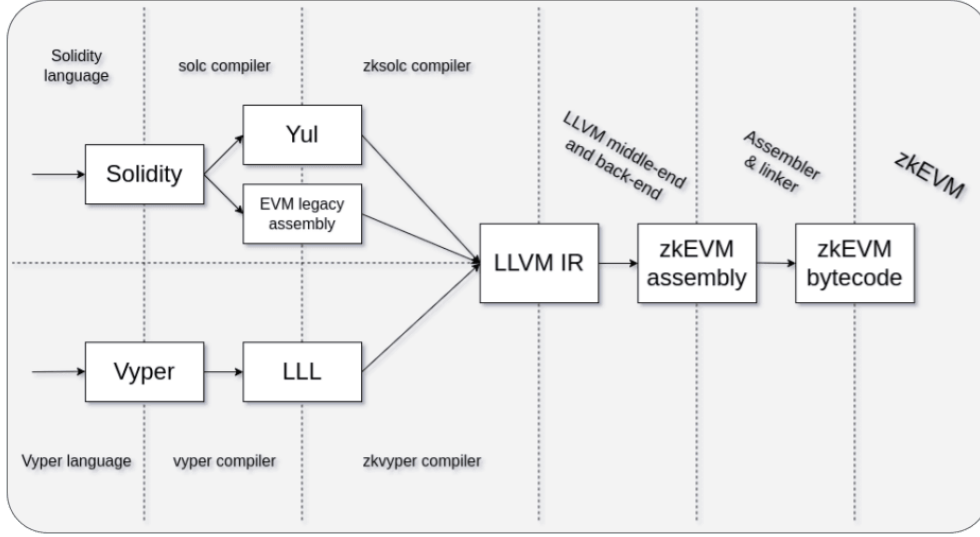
Solidity language

solc compiler

zksolc compiler

LLVM middle-end and back-end

Assembler & linker

zkEVM

Solidity

Yul

EVM legacy assembly

LLVM IR

zkEVM assembly

zkEVM bytecode

Vyper

LLL

Vyper language

vyper compiler

zkvyper compiler